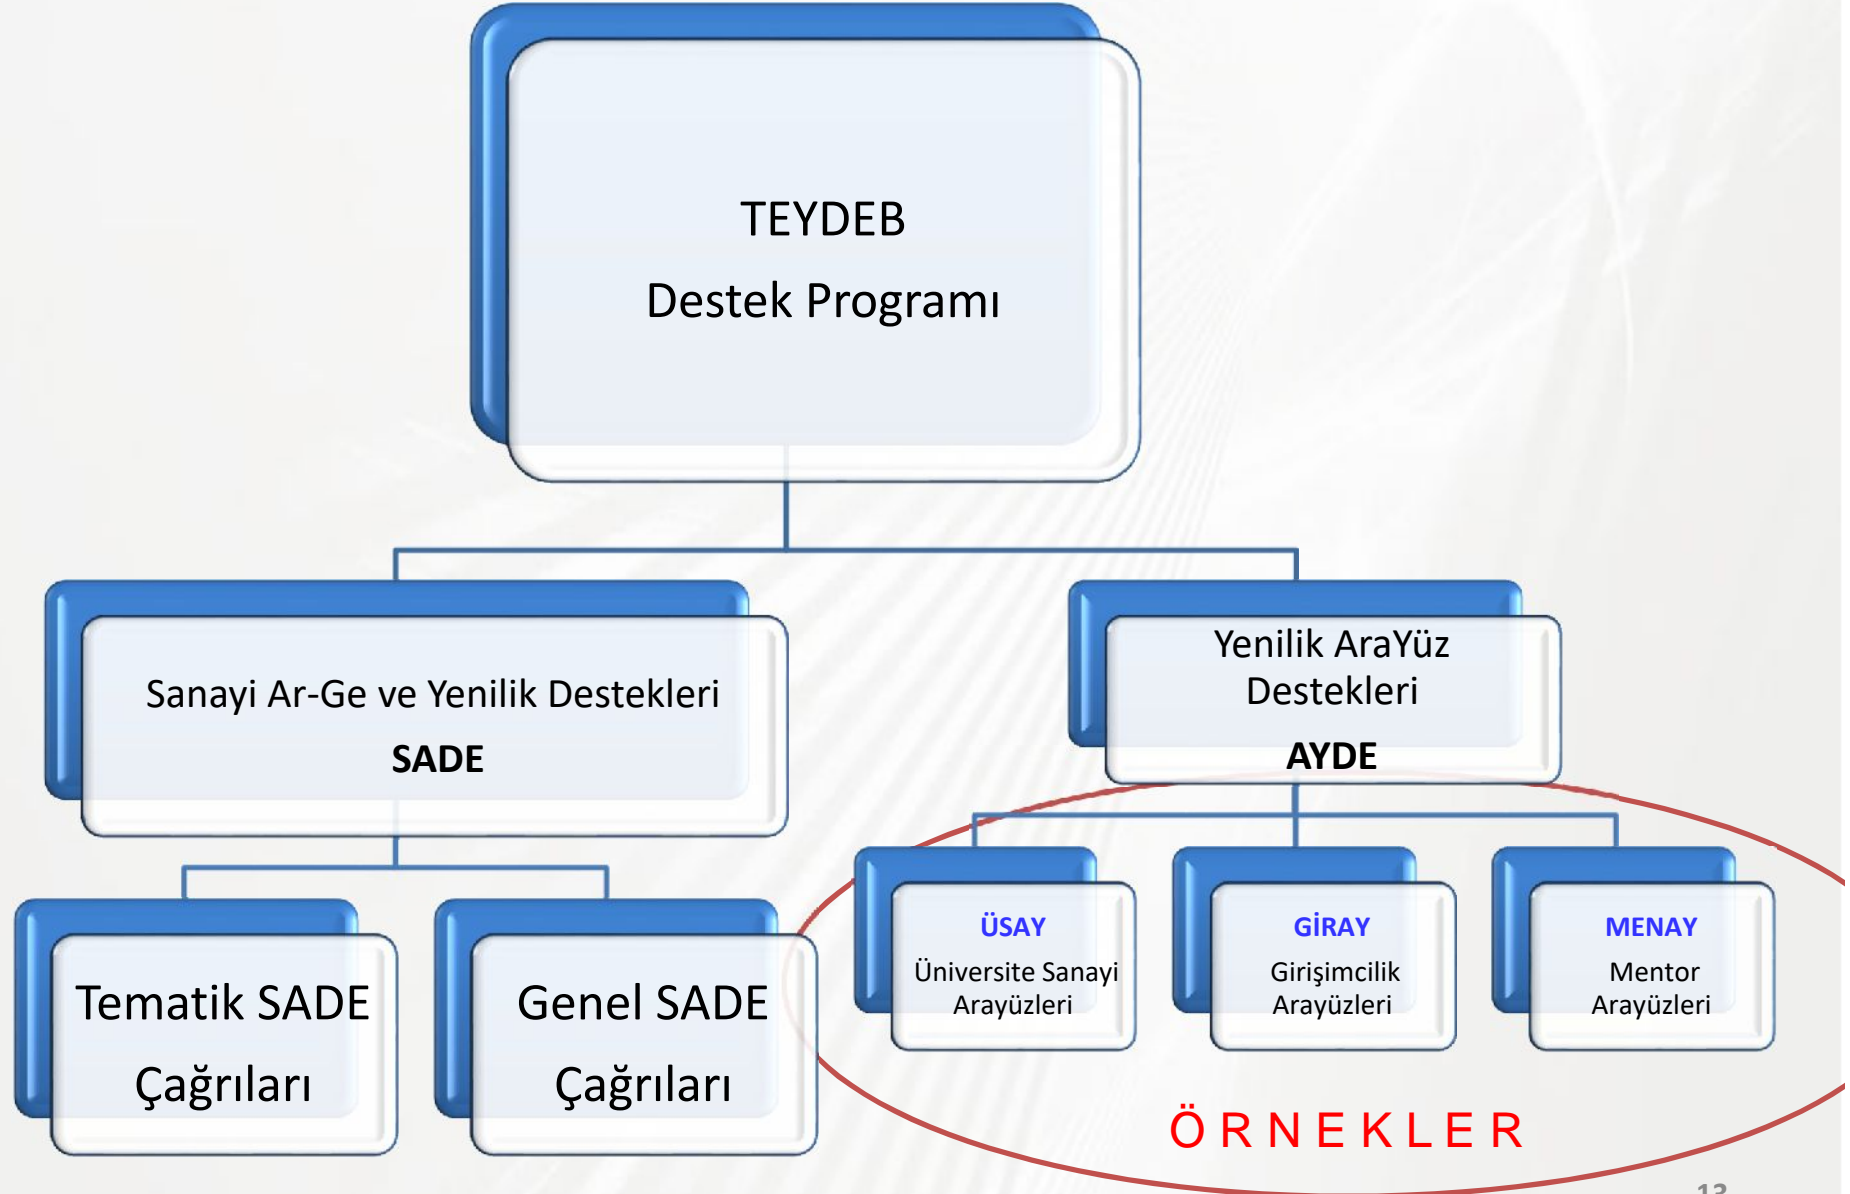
TEYDEB
Destek Programı

Sanayi Ar-Ge ve Yenilik Destekleri
SADE

Yenilik AraYüz Destekleri
AYDE

Tematik SADE Çağrıları

Genel SADE Çağrıları

ÜSAY
Üniversite Sanayi Arayüzleri

GİRAY
Girişimcilik Arayüzleri

MENAY
Mentor Arayüzleri

Ö R N E K L E R

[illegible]